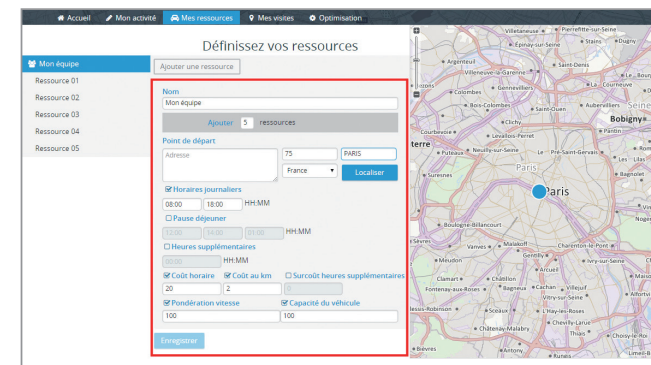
Accueil Mon activité Mes ressources Mes visites Optimisation

Définissez vos ressources

Mon équipe
Ressource 01
Ressource 02
Ressource 03
Ressource 04
Ressource 05

Ajouter une ressource

Nom
Mon équipe
Ajouter 5 ressources

Point de départ
Adresse
75
PARIS
France
Localiser

Horaires journaliers
08:00 18:00 HH:MM

Pause déjeuner
12:00 14:00 01:00 HH:MM

Heures supplémentaires
00:00 HH:MM

Coût horaire
20
Coût au km
2
Surcoût heures supplémentaires
0

Pondération vitesse
100
Capacité du véhicule
100

Enregistrer

Villetaneuse Pierrefitte-sur-Seine
Épinay-sur-Seine Stains
Argenteuil
Villeneuve-la-Garenne Saint-Denis
Gennevilliers
Bois-Colombes
Saint-Ouen
Aubervilliers
La Courneuve
Bobigny
Colombes
Courbevoie
Levallois-Perret
Pantin
Puteaux
Neuilly-sur-Seine
Le Pré-Saint-Gervais
terre
Paris
Paris
Boulogne-Billancourt
Sèvres
Vanves
Malakoff
Charenton-le-Pont
Montrouge
Gentilly
Ivry-sur-Seine
Meudon
Clamart
Châtillon
Villejuif
Fontenay-aux-Roses
Bagneux
Cachan
Vitry-sur-Seine
Plessis-Robinson
Sceaux
L'Haÿ-les-Roses
Chevilly-Larue
Châtenay-Malabry
Thiais
Choisy-le-Roi
Bièvres
Rungis